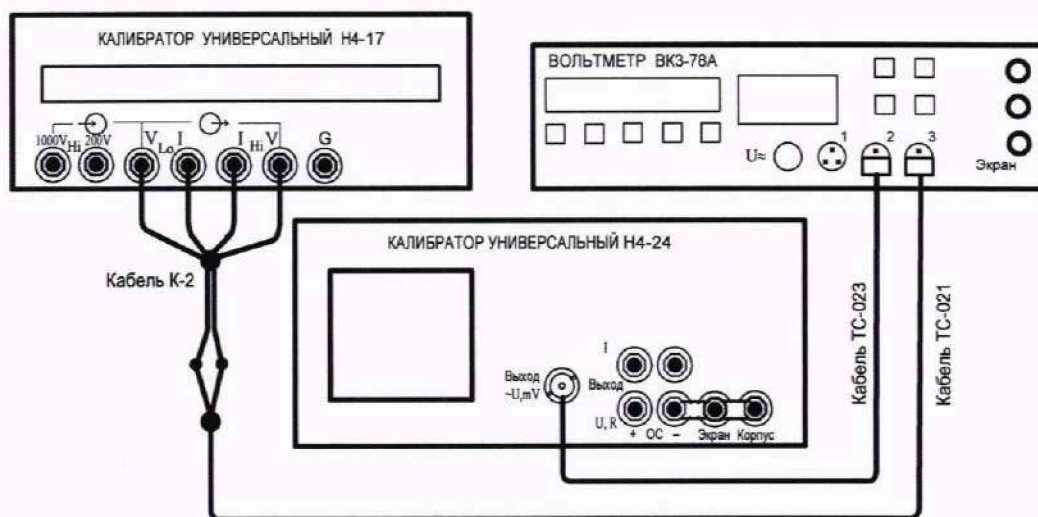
КАЛИБРАТОР УНИВЕРСАЛЬНЫЙ Н4-17

1000V Hi 200V V Lo I I Hi V G

ВОЛЬТМЕТР ВК3-78А

U≈ 1 2 3

Экран

КАЛИБРАТОР УНИВЕРСАЛЬНЫЙ Н4-24

Кабель К-2

I

Выход ~U,mV

Выход

U, R

+ ОС – Экран Корпус

Кабель ТС-023

Кабель ТС-021